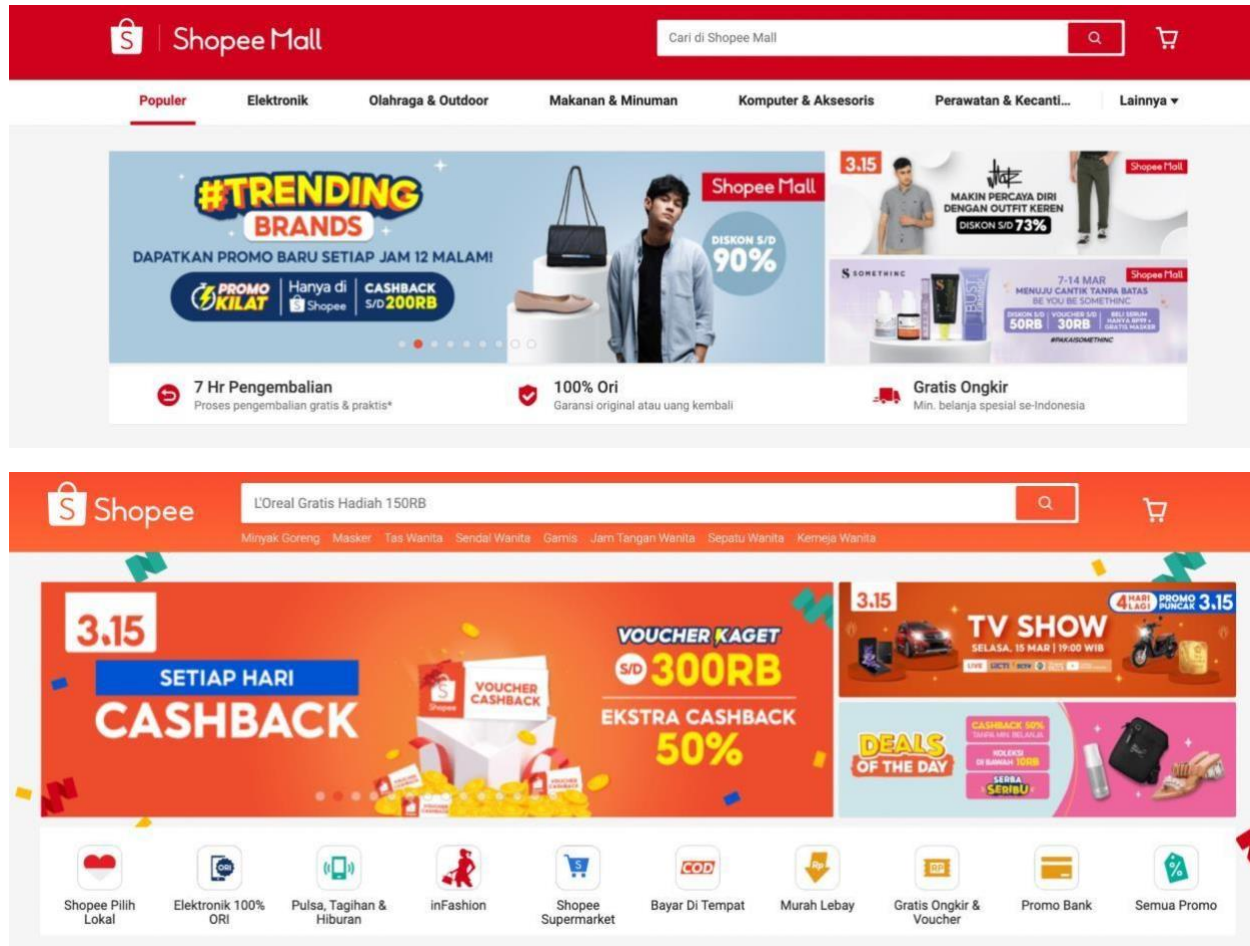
Shopee Mall

Cari di Shopee Mall

Populer | Elektronik | Olahraga & Outdoor | Makanan & Minuman | Komputer & Aksesoris | Perawatan & Kecanti... | Lainnya ▾

#TRENDING BRANDS

DAPATKAN PROMO BARU SETIAP JAM 12 MALAM!

PROMO KILAT | Hanya di Shopee | CASHBACK S/D 200RB

Shopee Mall

DISKON S/D 90%

3.15

Shopee Mall

MAKIN PERCAYA DIRI DENGAN OUTFIT KEREN

DISKON S/D 73%

SOMETHINC

Shopee Mall

7-14 MAR

MENUJU CANTIK TANPA BATAS

BE YOU BE SOMETHINC

DISKON S/D 50RB | VOUCHER S/D 30RB | BELI SERUM HANYA 99RB + GRATIS MASKER

#PAKAISOMETHINC

7 Hr Pengembalian
Proses pengembalian gratis & praktis*

100% Ori
Garansi original atau uang kembali

Gratis Ongkir
Min. belanja spesial se-Indonesia

Shopee

L'Oreal Gratis Hadiah 150RB

Minyak Goreng Masker Tas Wanita Sendal Wanita Gamis Jam Tangan Wanita Sepatu Wanita Kemeja Wanita

3.15

SETIAP HARI CASHBACK

VOUCHER CASHBACK

VOUCHER KAGET S/D 300RB

EKSTRA CASHBACK 50%

3.15

4 HARI LAGI PROMO PUNCAK 3.15

TV SHOW

SELASA, 15 MAR | 19:00 WIB

DEALS OF THE DAY

CASHBACK 50%

KOLEKSI DI BAWAH 10RB

SERBA SERIBU

Shopee Pilih Lokal | Elektronik 100% ORI | Pulsa, Tagihan & Hiburan | inFashion | Shopee Supermarket | Bayar Di Tempat | Murah Lebay | Gratis Ongkir & Voucher | Promo Bank | Semua Promo

COD